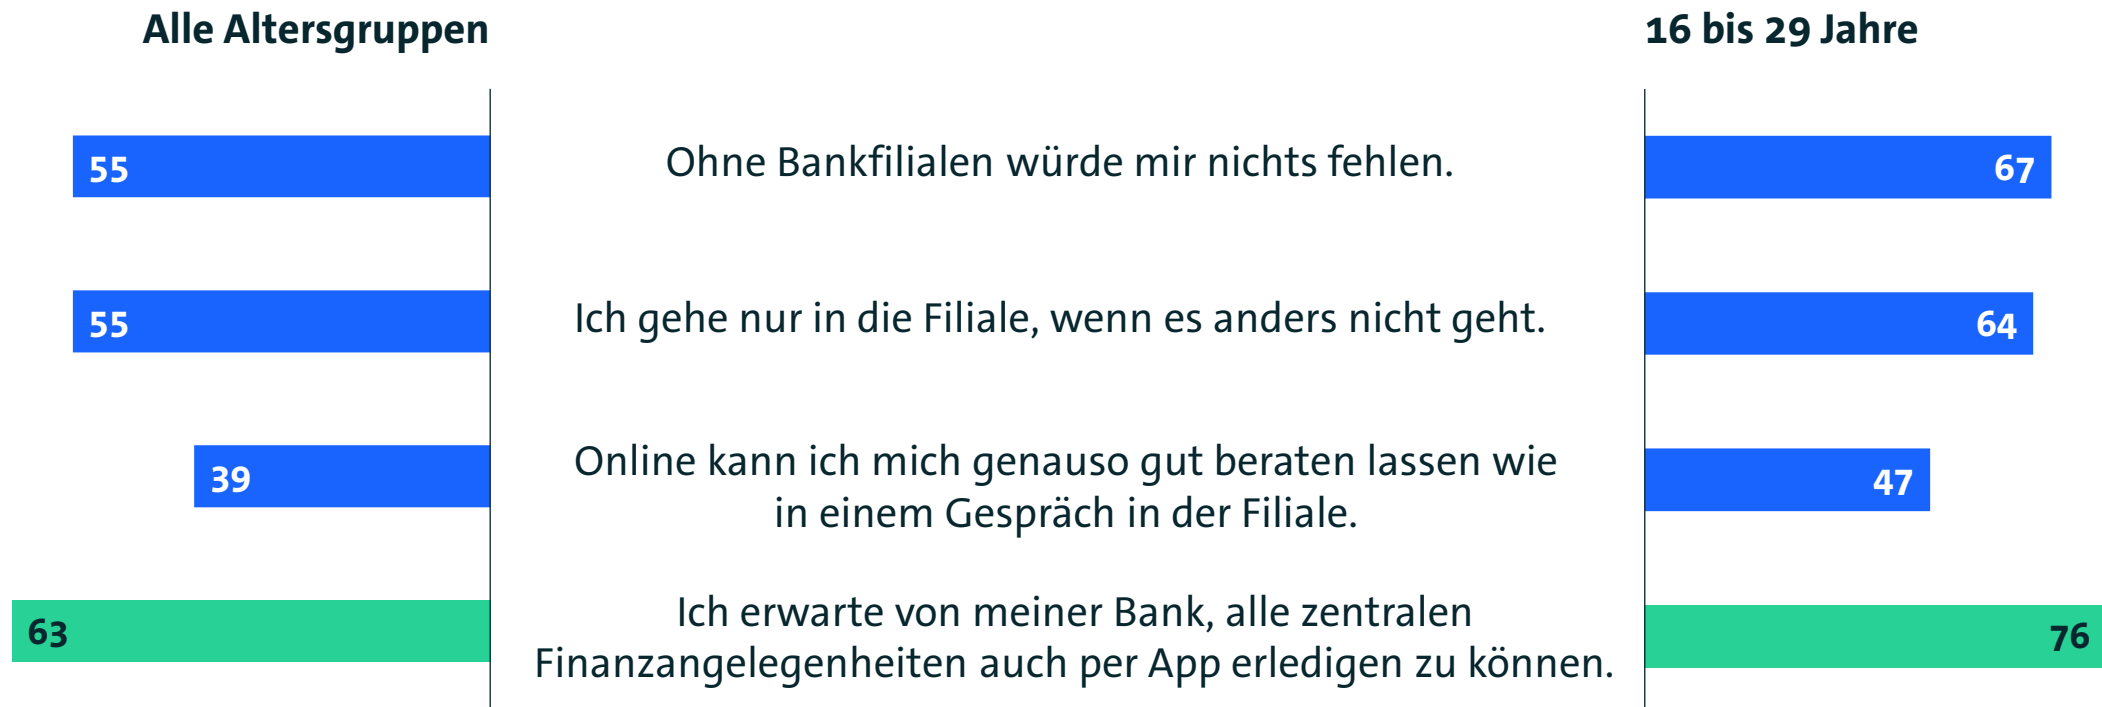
Alle Altersgruppen

16 bis 29 Jahre

55

Ohne Bankfilialen würde mir nichts fehlen.

67

55

Ich gehe nur in die Filiale, wenn es anders nicht geht.

64

39

Online kann ich mich genauso gut beraten lassen wie in einem Gespräch in der Filiale.

47

63

Ich erwarte von meiner Bank, alle zentralen Finanzangelegenheiten auch per App erledigen zu können.

76